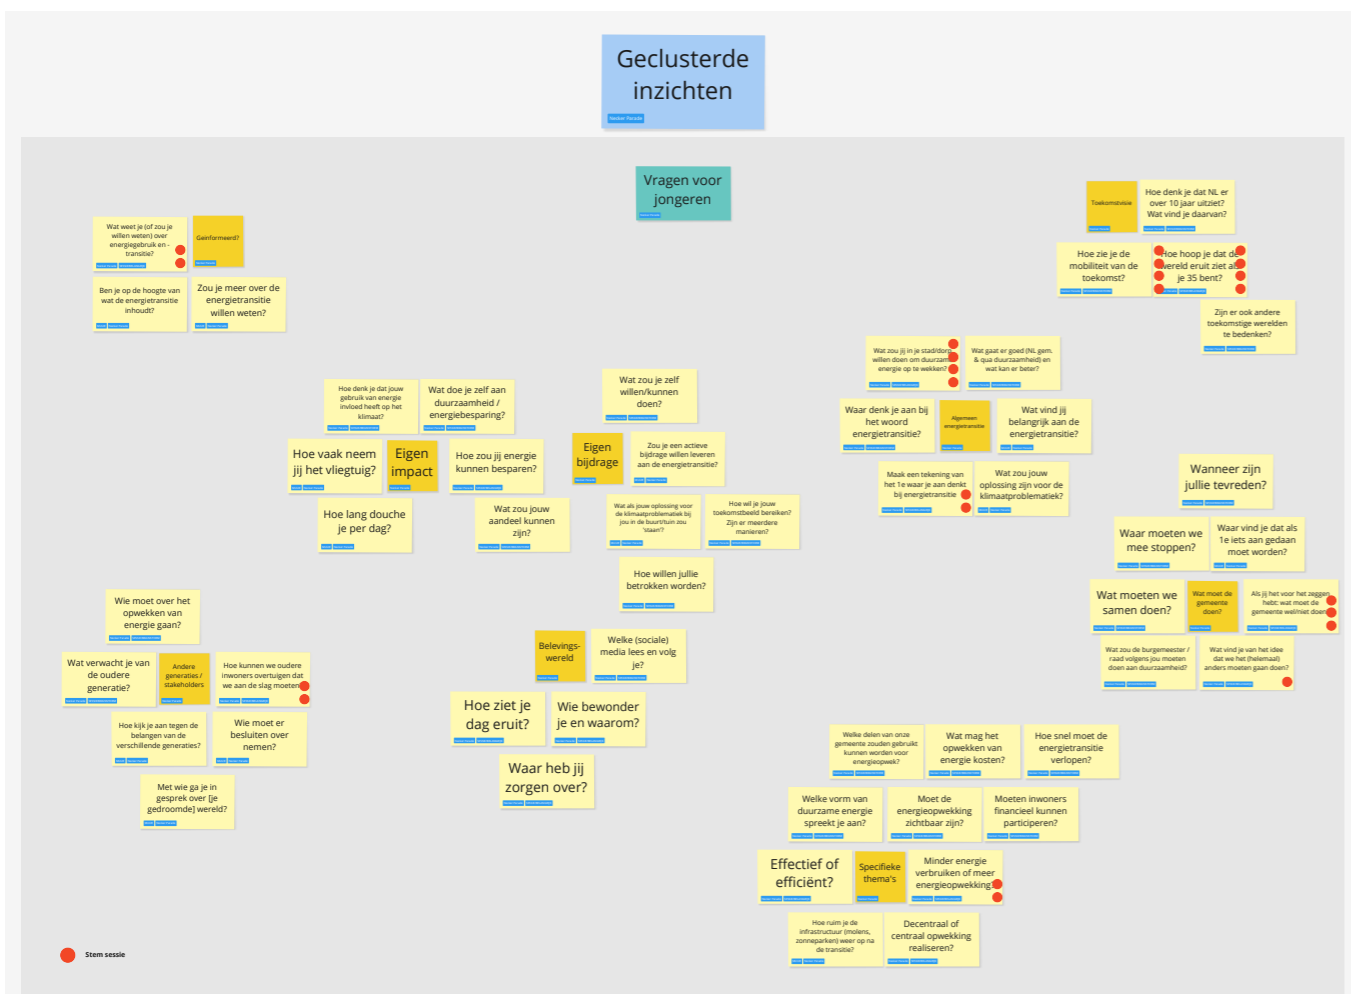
Geclusterde inzichten

Vragen voor jongeren

Wat weet je (of zou je willen weten) over energiegebruik en -transitie?

Geïnformeerd?

Ben je op de hoogte van wat de energietransitie inhoudt?

Zou je meer over de energietransitie willen weten?

Hoe denk je dat jouw gebruik van energie invloed heeft op het klimaat?

Wat doe je zelf aan duurzaamheid / energiebesparing?

Hoe vaak neem jij het vliegtuig?

Eigen impact

Hoe zou jij energie kunnen besparen?

Hoe lang douche je per dag?

Wat zou je zelf willen/kunnen doen?

Eigen bijdrage

Zou je een actieve bijdrage willen leveren aan de energietransitie?

Wat als jouw oplossing voor de klimaatproblematiek bij jou in de buurt/tuin zou 'staan'?

Hoe wil je jouw toekomstbeeld bereiken? Zijn er meerdere manieren?

Hoe zou jij aandeel kunnen zijn?

Hoe willen jullie betrokken worden?

Belevingswereld

Welke (sociale) media lees en volg je?

Hoe ziet je dag eruit?

Wie bewonder je en waarom?

Waar heb jij zorgen over?

Wie moet over het opwekken van energie gaan?

Wat verwacht je van de oudere generatie?

Andere generaties / stakeholders

Hoe kunnen we oudere inwoners overtuigen dat we aan de slag moeten?

Hoe kijk je aan tegen de belangen van de verschillende generaties?

Wie moet er besluiten over nemen?

Met wie ga je in gesprek over [je gedroomde] wereld?

Toekomstvisie

Hoe denk je dat NL er over 10 jaar uitziet? Wat vind je daarvan?

Hoe zie je de mobiliteit van de toekomst?

Hoe hoop je dat de wereld eruit ziet als je 35 bent?

Zijn er ook andere toekomstige werelden te bedenken?

Wat zou jij in je stad/dorp willen doen om duurzame energie op te wekken?

Wat gaat er goed (NL gem. & qua duurzaamheid) en wat kan er beter?

Waar denk je aan bij het woord energietransitie?

Algemeen energietransitie

Wat vind jij belangrijk aan de energietransitie?

Maak een tekening van het 1e waar je aan denkt bij energietransitie

Wat zou jouw oplossing zijn voor de klimaatproblematiek?

Wanneer zijn jullie tevreden?

Waar moeten we mee stoppen?

Waar vind je dat als 1e iets aan gedaan moet worden?

Wat moeten we samen doen?

Wat moet de gemeente doen?

Als jij het voor het zeggen hebt: wat moet de gemeente wel/niet doen?

Wat zou de burgemeester / raad volgens jou moeten doen aan duurzaamheid?

Wat vind je van het idee dat we het (helemaal) anders moeten gaan doen?

Welke delen van onze gemeente zouden gebruikt kunnen worden voor energieopwek?

Wat mag het opwekken van energie kosten?

Hoe snel moet de energietransitie verlopen?

Welke vorm van duurzame energie spreekt je aan?

Moet de energieopwekking zichtbaar zijn?

Moeten inwoners financieel kunnen participeren?

Effectief of efficiënt?

Specifieke thema's

Minder energie verbruiken of meer energieopwekking?

Hoe ruim je de infrastructuur (molens, zonneparken) weer op na de transitie?

Decentraal of centraal opwekking realiseren?

Stem sessie